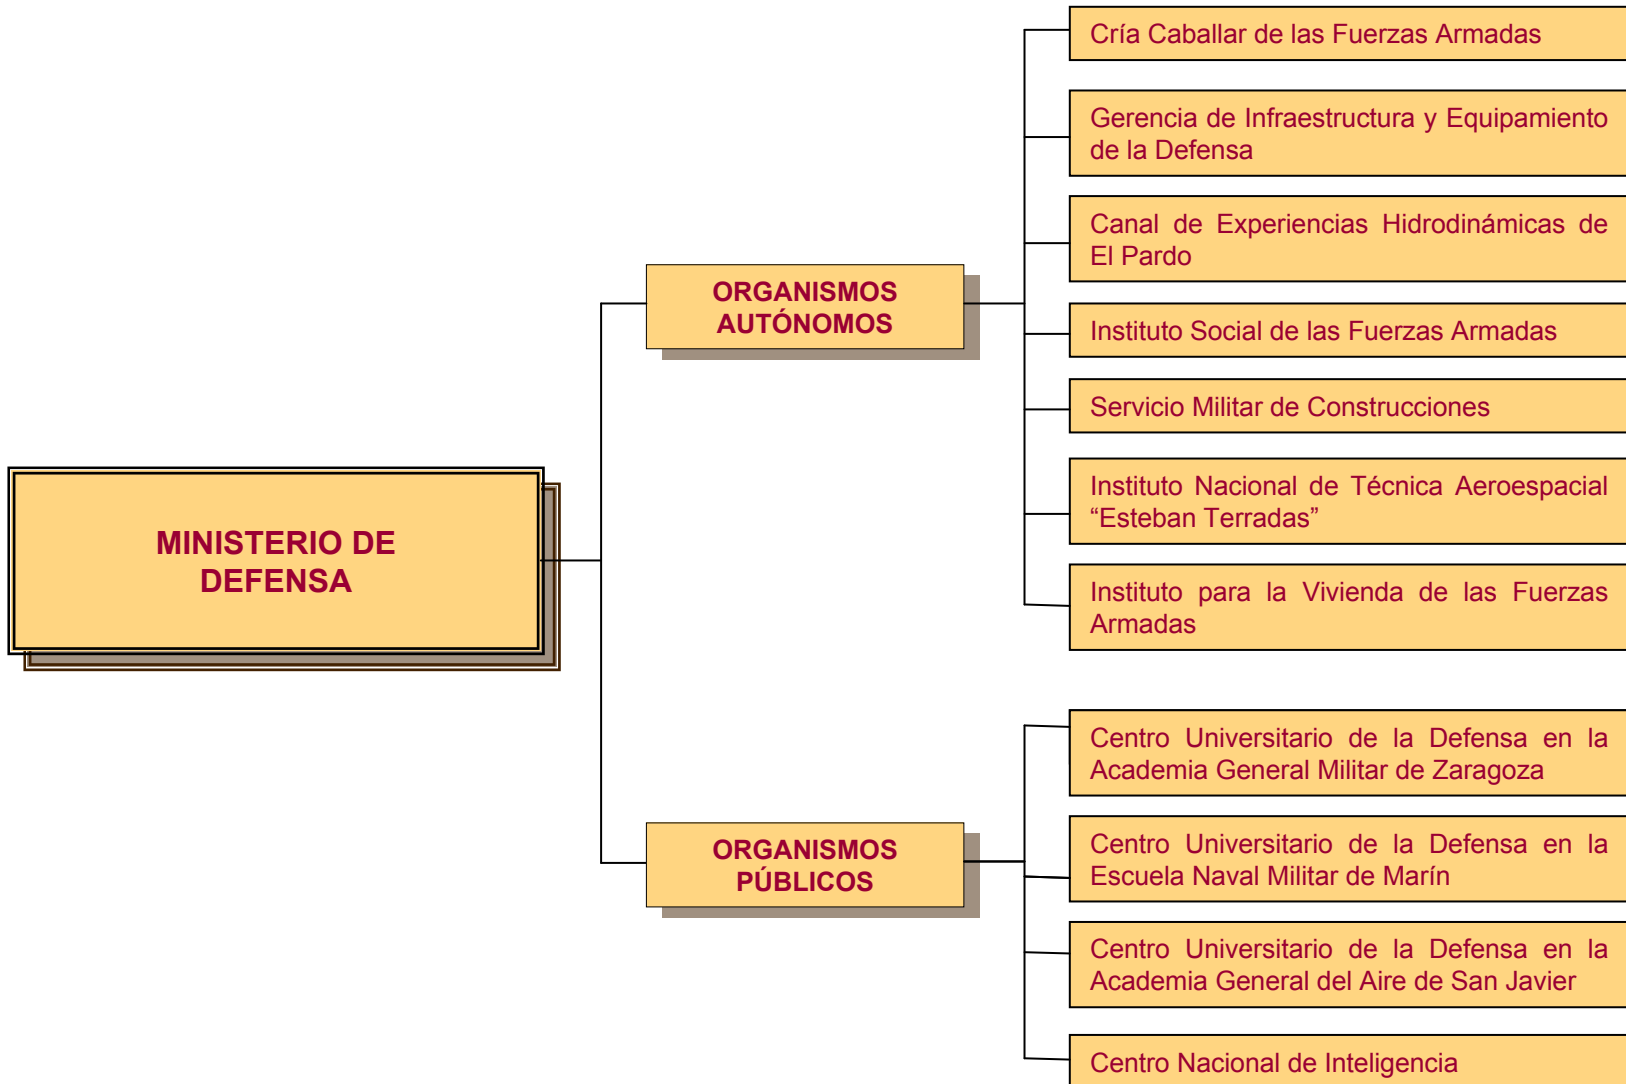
MINISTERIO DE DEFENSA

ORGANISMOS AUTÓNOMOS

Cría Caballar de las Fuerzas Armadas

Gerencia de Infraestructura y Equipamiento de la Defensa

Canal de Experiencias Hidrodinámicas de El Pardo

Instituto Social de las Fuerzas Armadas

Servicio Militar de Construcciones

Instituto Nacional de Técnica Aeroespacial “Esteban Terradas”

Instituto para la Vivienda de las Fuerzas Armadas

ORGANISMOS PÚBLICOS

Centro Universitario de la Defensa en la Academia General Militar de Zaragoza

Centro Universitario de la Defensa en la Escuela Naval Militar de Marín

Centro Universitario de la Defensa en la Academia General del Aire de San Javier

Centro Nacional de Inteligencia